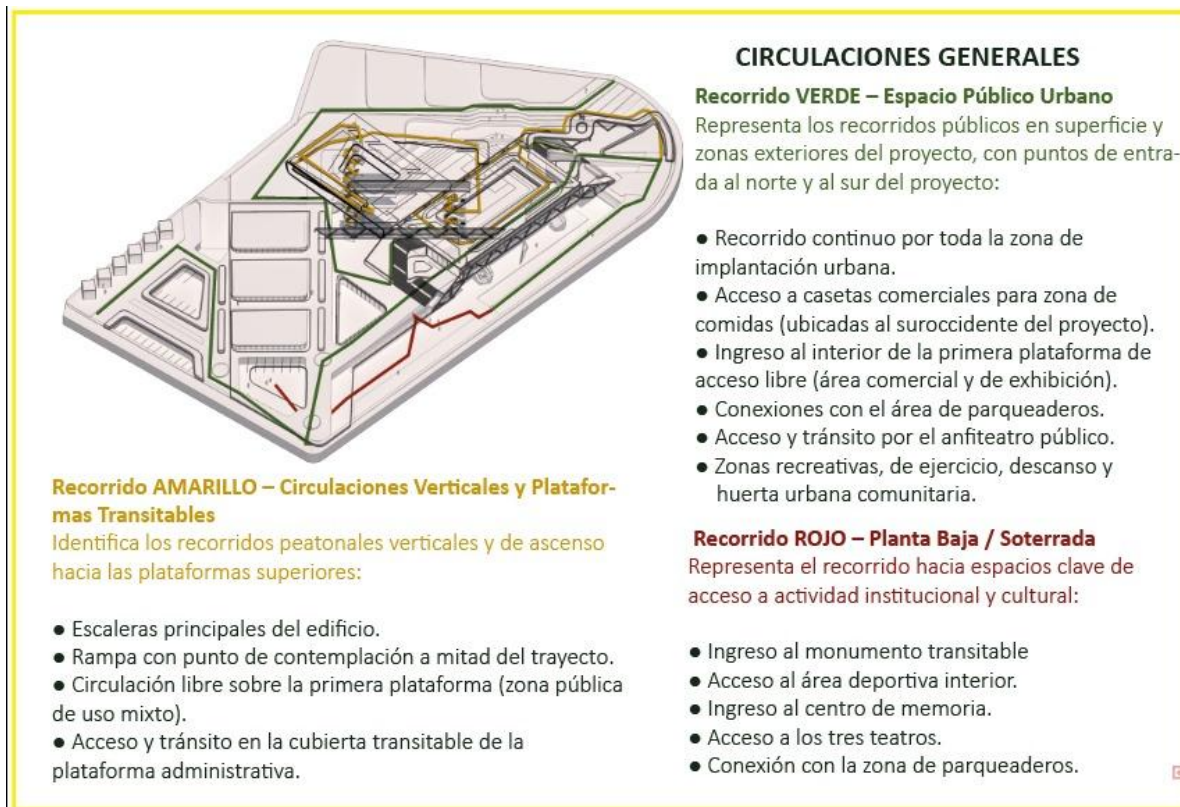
CIRCULACIONES GENERALES

Recorrido VERDE – Espacio Público Urbano
Representa los recorridos públicos en superficie y zonas exteriores del proyecto, con puntos de entrada al norte y al sur del proyecto:

• Recorrido continuo por toda la zona de implantación urbana.
• Acceso a casetas comerciales para zona de comidas (ubicadas al suroccidente del proyecto).
• Ingreso al interior de la primera plataforma de acceso libre (área comercial y de exhibición).
• Conexiones con el área de parqueaderos.
• Acceso y tránsito por el anfiteatro público.
• Zonas recreativas, de ejercicio, descanso y huerta urbana comunitaria.

Recorrido AMARILLO – Circulaciones Verticales y Plataformas Transitables
Identifica los recorridos peatonales verticales y de ascenso hacia las plataformas superiores:

• Escaleras principales del edificio.
• Rampa con punto de contemplación a mitad del trayecto.
• Circulación libre sobre la primera plataforma (zona pública de uso mixto).
• Acceso y tránsito en la cubierta transitable de la plataforma administrativa.

Recorrido ROJO – Planta Baja / Soterrada
Representa el recorrido hacia espacios clave de acceso a actividad institucional y cultural:

• Ingreso al monumento transitable
• Acceso al área deportiva interior.
• Ingreso al centro de memoria.
• Acceso a los tres teatros.
• Conexión con la zona de parqueaderos.